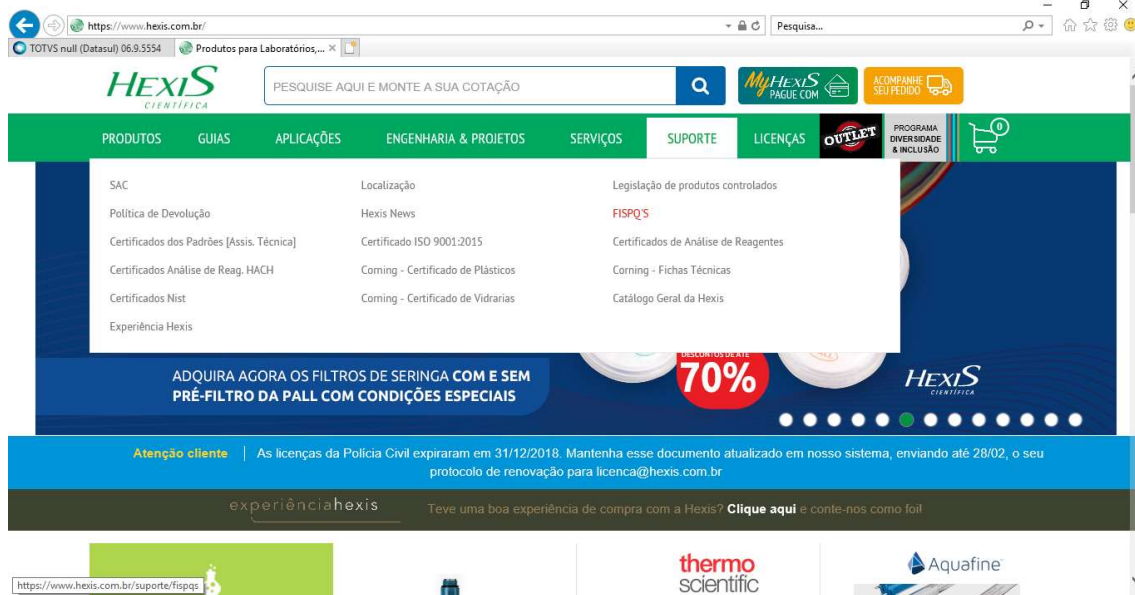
https://www.hexis.com.br/

Pesquisa...

TOTVS null (Datasul) 06.9.5554

Produtos para Laboratórios,...

HEXIS CIENTÍFICA

PESQUISE AQUI E MONTE A SUA COTAÇÃO

MyHEXIS PAGUE COM

ACOMPANHE SEU PEDIDO

PRODUTOS GUIAS APLICAÇÕES ENGENHARIA & PROJETOS SERVIÇOS SUPORTE LICENÇAS OUTLET PROGRAMA DIVERSIDADE & INCLUSÃO

0

SAC
Política de Devolução
Certificados dos Padrões [Assis. Técnica]
Certificados Análise de Reag. HACH
Certificados Nist
Experiência Hexis

Localização
Hexis News
Certificado ISO 9001:2015
Corning - Certificado de Plásticos
Corning - Certificado de Vidrarias

Legislação de produtos controlados
FISPQ'S
Certificados de Análise de Reagentes
Corning - Fichas Técnicas
Catálogo Geral da Hexis

ADQUIRA AGORA OS FILTROS DE SERINGA COM E SEM PRÉ-FILTRO DA PALL COM CONDIÇÕES ESPECIAIS

DESCONTOS DE ATÉ 70%

HEXIS CIENTÍFICA

Atenção cliente | As licenças da Polícia Civil expiraram em 31/12/2018. Mantenha esse documento atualizado em nosso sistema, enviando até 28/02, o seu protocolo de renovação para licenca@hexis.com.br

experiênciahexis Teve uma boa experiência de compra com a Hexis? Clique aqui e conte-nos como foi!

thermo scientific

Aquafine

https://www.hexis.com.br/suporte/fispqs